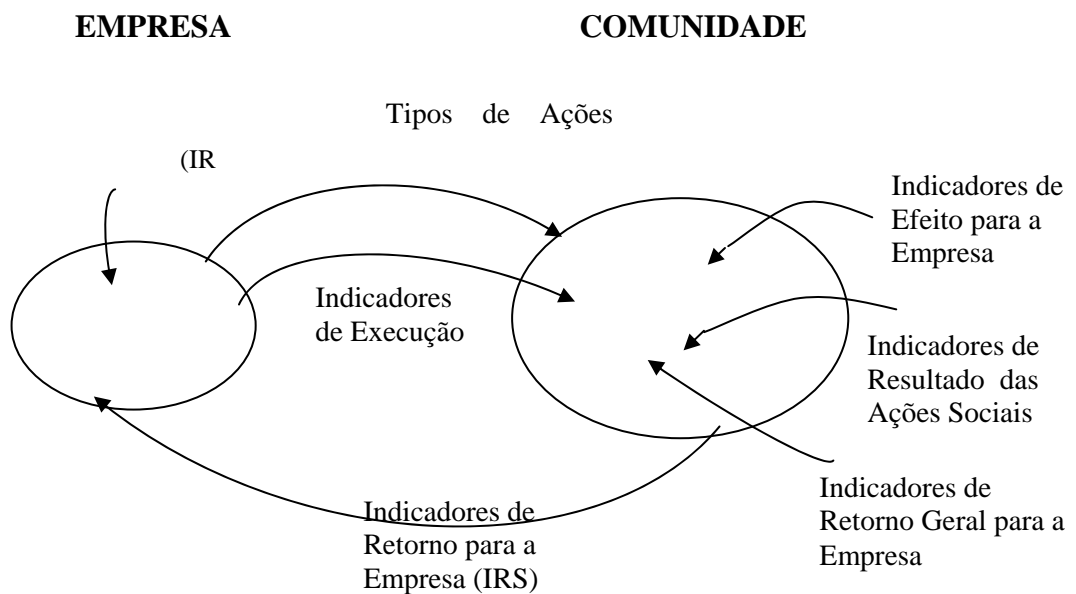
EMPRESA

COMUNIDADE

Tipos de Ações

(IR

Indicadores de Efeito para a Empresa

Indicadores de Execução

Indicadores de Resultado das Ações Sociais

Indicadores de Retorno Geral para a Empresa

Indicadores de Retorno para a Empresa (IRS)